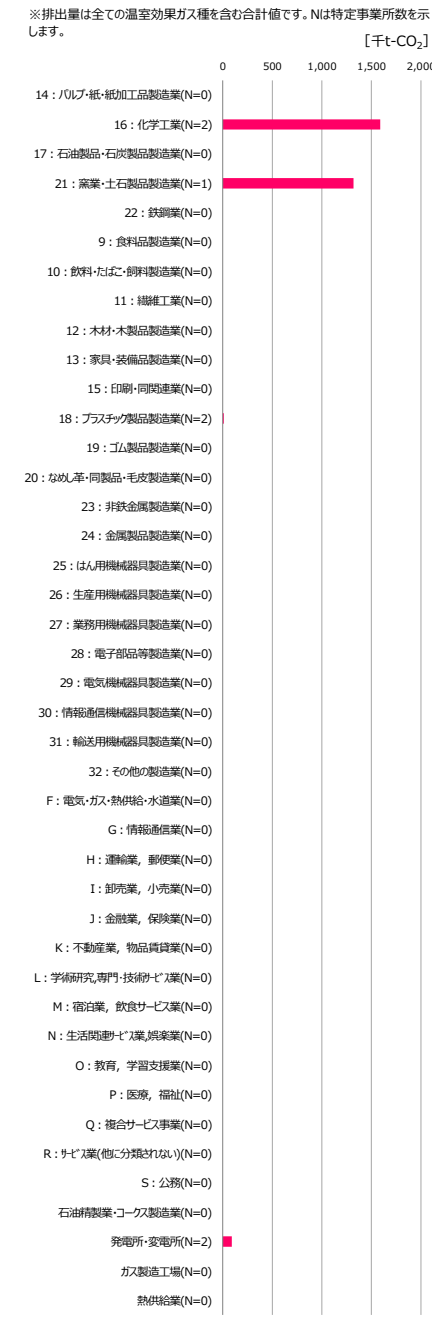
※排出量は全ての温室効果ガス種を含む合計値です。Nは特定事業所数を示します。

[千t-$CO_2$]

0
500
1,000
1,500
2,000

14：パルプ・紙・紙加工品製造業(N=0)
16：化学工業(N=2)
17：石油製品・石炭製品製造業(N=0)
21：窯業・土石製品製造業(N=1)
22：鉄鋼業(N=0)
9：食料品製造業(N=0)
10：飲料・たばこ・飼料製造業(N=0)
11：繊維工業(N=0)
12：木材・木製品製造業(N=0)
13：家具・装備品製造業(N=0)
15：印刷・同関連業(N=0)
18：プラスチック製品製造業(N=2)
19：ゴム製品製造業(N=0)
20：なめし革・同製品・毛皮製造業(N=0)
23：非鉄金属製造業(N=0)
24：金属製品製造業(N=0)
25：はん用機械器具製造業(N=0)
26：生産用機械器具製造業(N=0)
27：業務用機械器具製造業(N=0)
28：電子部品等製造業(N=0)
29：電気機械器具製造業(N=0)
30：情報通信機械器具製造業(N=0)
31：輸送用機械器具製造業(N=0)
32：その他の製造業(N=0)
F：電気・ガス・熱供給・水道業(N=0)
G：情報通信業(N=0)
H：運輸業，郵便業(N=0)
I：卸売業，小売業(N=0)
J：金融業，保険業(N=0)
K：不動産業，物品賃貸業(N=0)
L：学術研究，専門・技術サービス業(N=0)
M：宿泊業，飲食サービス業(N=0)
N：生活関連サービス業，娯楽業(N=0)
O：教育，学習支援業(N=0)
P：医療，福祉(N=0)
Q：複合サービス事業(N=0)
R：サービス業(他に分類されない)(N=0)
S：公務(N=0)
石油精製業・コークス製造業(N=0)
発電所・変電所(N=2)
ガス製造工場(N=0)
熱供給業(N=0)